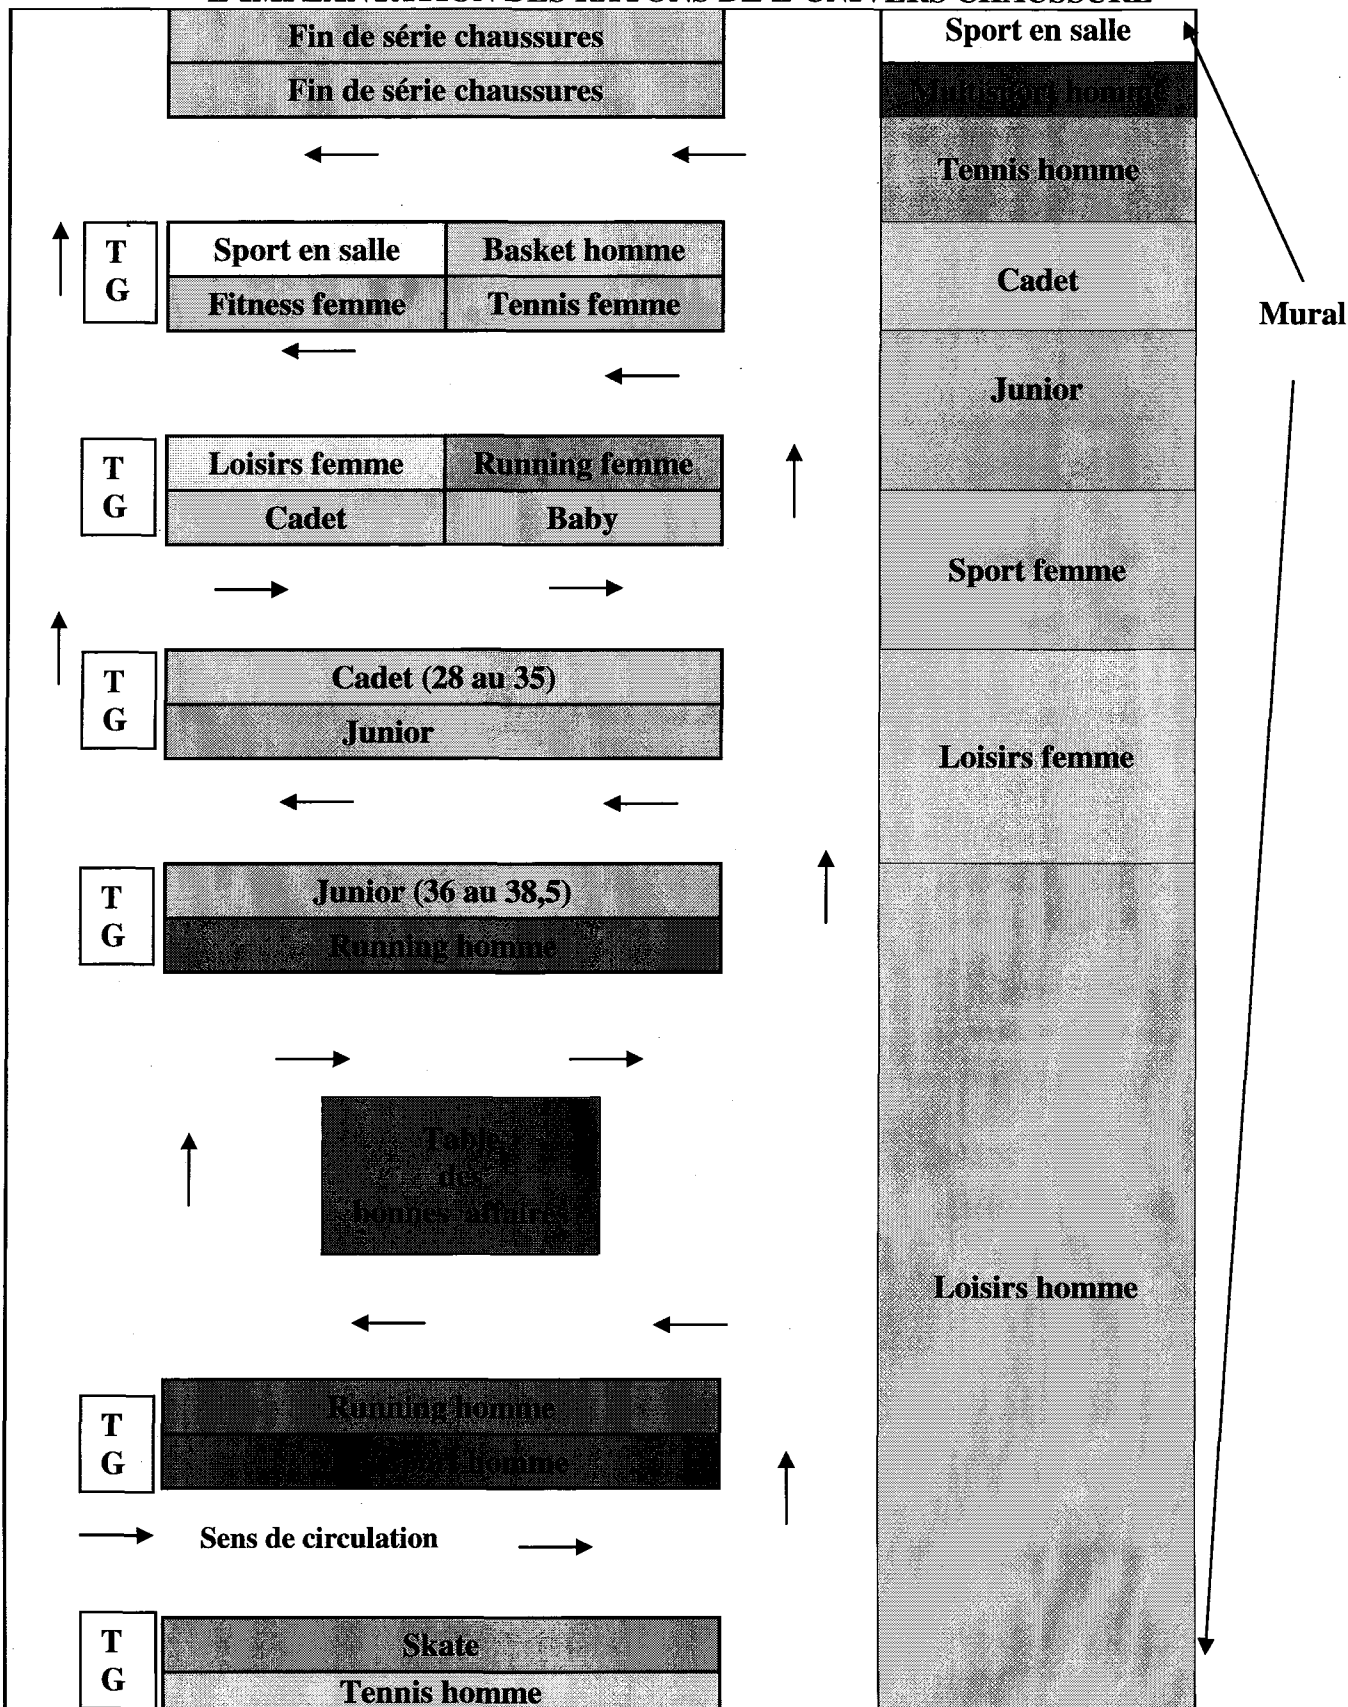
Fin de série chaussures

Fin de série chaussures

TG

Sport en salle | Basket homme

Fitness femme | Tennis femme

TG

Loisirs femme | Running femme

Cadet | Baby

TG

Cadet (28 au 35)

Junior

TG

Junior (36 au 38,5)

Running homme

Table des bonnes affaires

TG

Running homme

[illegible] homme

Sens de circulation

TG

Skate

Tennis homme

Sport en salle

Multisport homme

Tennis homme

Cadet

Junior

Sport femme

Loisirs femme

Loisirs homme

Mural